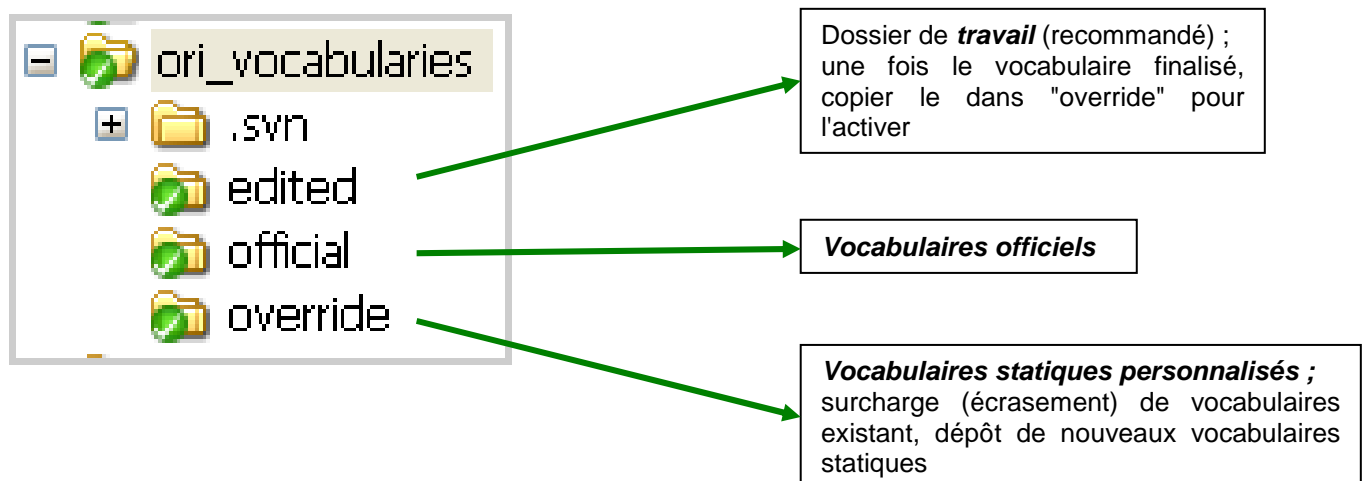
ori_vocabularies
.svn
edited
official
override

Dossier de ***travail*** (recommandé) ; une fois le vocabulaire finalisé, copier le dans "override" pour l'activer

***Vocabulaires officiels***

***Vocabulaires statiques personnalisés ;*** surcharge (écrasement) de vocabulaires existant, dépôt de nouveaux vocabulaires statiques